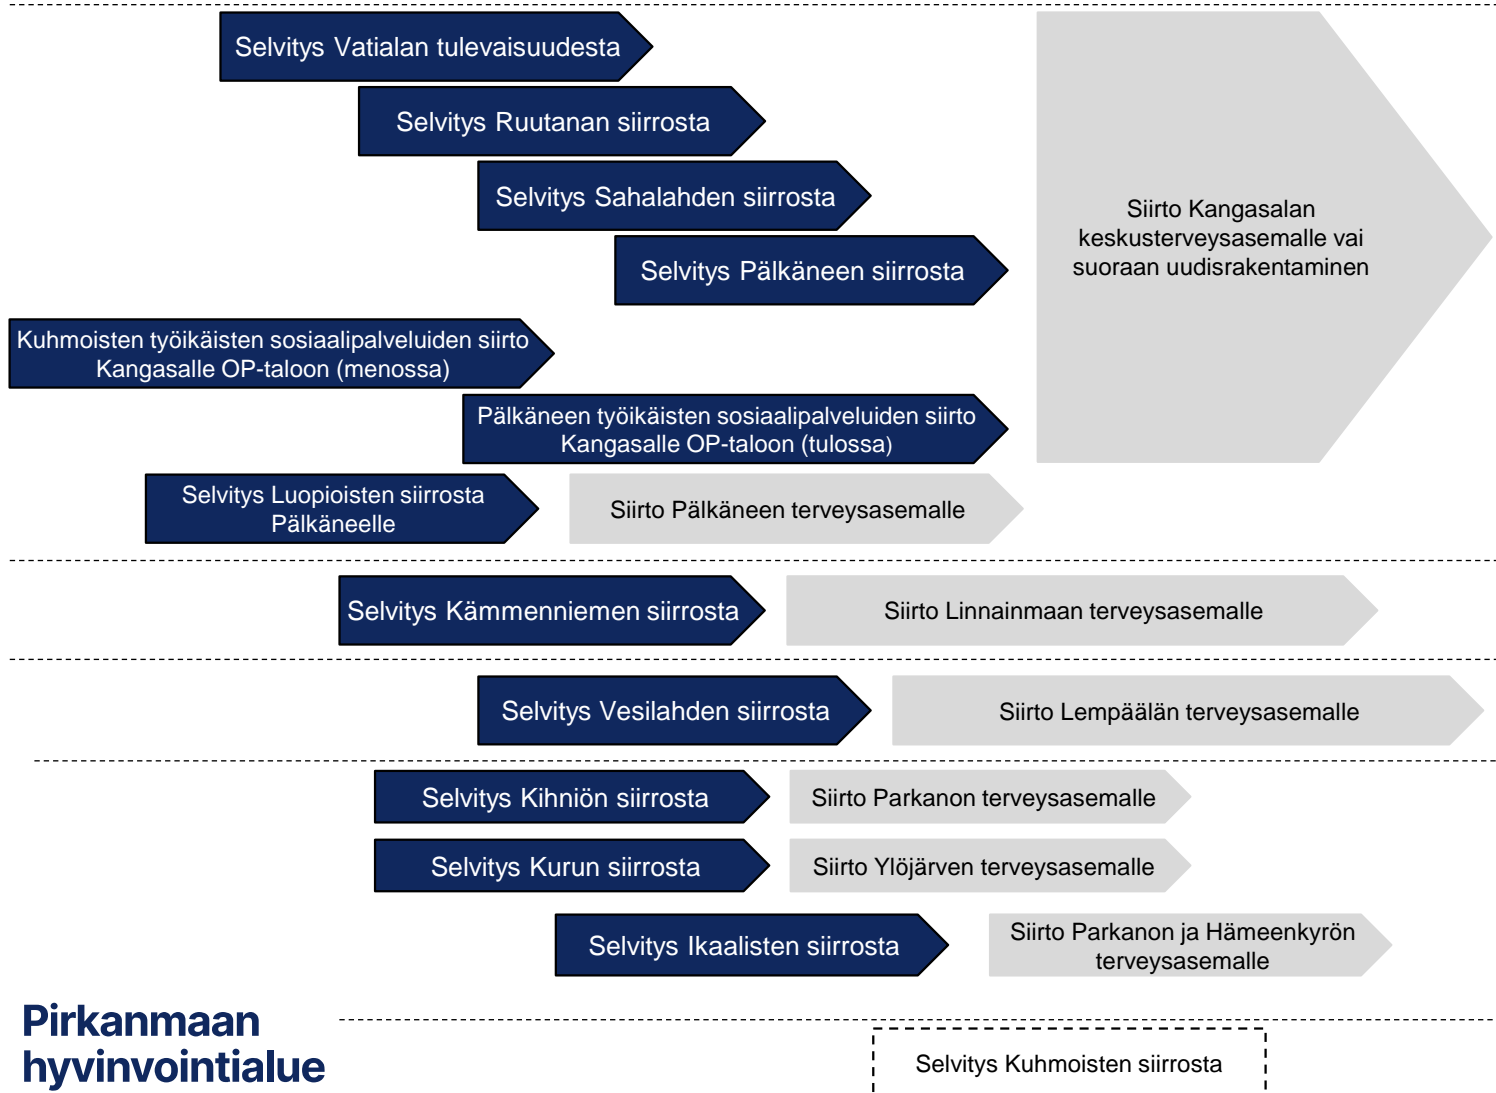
Selvitys Vatialan tulevaisuudesta

Selvitys Ruutanan siirrosta

Selvitys Sahalahden siirrosta

Selvitys Pälkäneen siirrosta

Siirto Kangasalan keskusterveysasemalle vai suoraan uudisrakentaminen

Kuhmoisten työikäisten sosiaalipalveluiden siirto Kangasalle OP-taloon (menossa)

Pälkäneen työikäisten sosiaalipalveluiden siirto Kangasalle OP-taloon (tulossa)

Selvitys Luopioisten siirrosta Pälkäneelle

Siirto Pälkäneen terveysasemalle

Selvitys Kämmenniemen siirrosta

Siirto Linnainmaan terveysasemalle

Selvitys Vesilahden siirrosta

Siirto Lempäälän terveysasemalle

Selvitys Kihniön siirrosta

Siirto Parkanon terveysasemalle

Selvitys Kurun siirrosta

Siirto Ylöjärven terveysasemalle

Selvitys Ikaalisten siirrosta

Siirto Parkanon ja Hämeenkyrön terveysasemalle

Pirkanmaan hyvinvointialue

Selvitys Kuhmoisten siirrosta